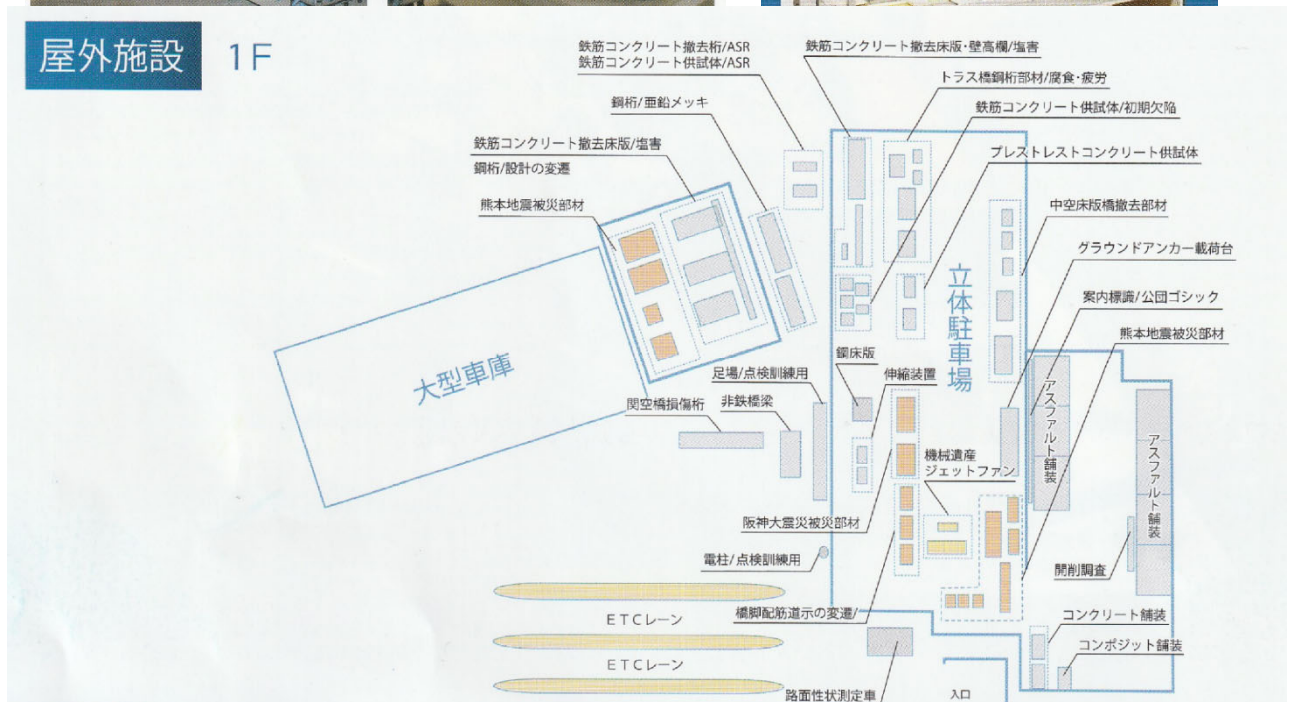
屋外施設 1F

鉄筋コンクリート撤去桁/ASR
鉄筋コンクリート供試体/ASR

鋼桁/亜鉛メッキ

鉄筋コンクリート撤去床版/塩害
鋼桁/設計の変遷

熊本地震被災部材

鉄筋コンクリート撤去床版・壁高欄/塩害

トラス橋鋼桁部材/腐食・疲労

鉄筋コンクリート供試体/初期欠陥

プレストレストコンクリート供試体

中空床版橋撤去部材

グラウンドアンカー載荷台

案内標識/公団ゴシック

熊本地震被災部材

立体駐車場

大型車庫

鋼床版

足場/点検訓練用

非鉄橋梁

関空橋損傷桁

伸縮装置

機械遺産
ジェットファン

アスファルト舗装

アスファルト舗装

阪神大震災被災部材

電柱/点検訓練用

開削調査

ETCレーン

ETCレーン

橋脚配筋道示の変遷/

コンクリート舗装

コンポジット舗装

路面性状測定車

入口